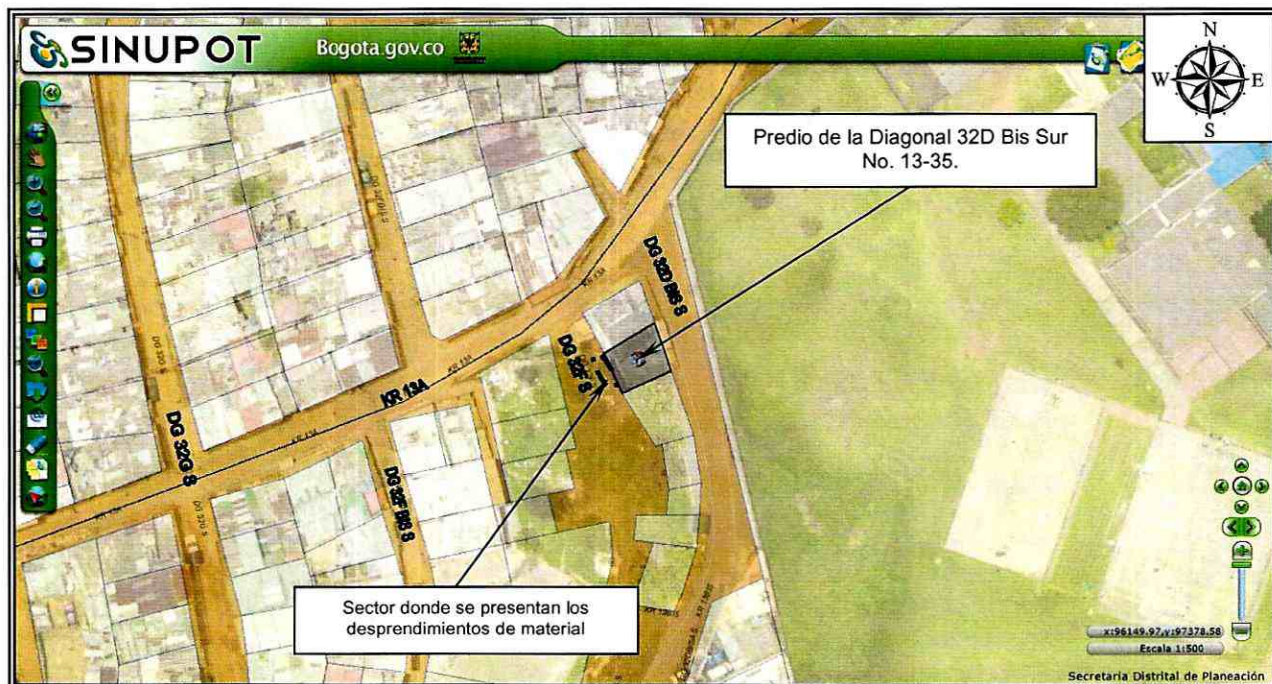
SINUPOT Bogota.gov.co

N
W E
S

Predio de la Diagonal 32D Bis Sur No. 13-35.

DG 32D BIS S

DG 32F S

KR 13A

DG 32G S

DG 32F BIS S

Sector donde se presentan los desprendimientos de material

x:96149.97,y:97378.58
Escala 1:500

Secretaria Distrital de Planeación